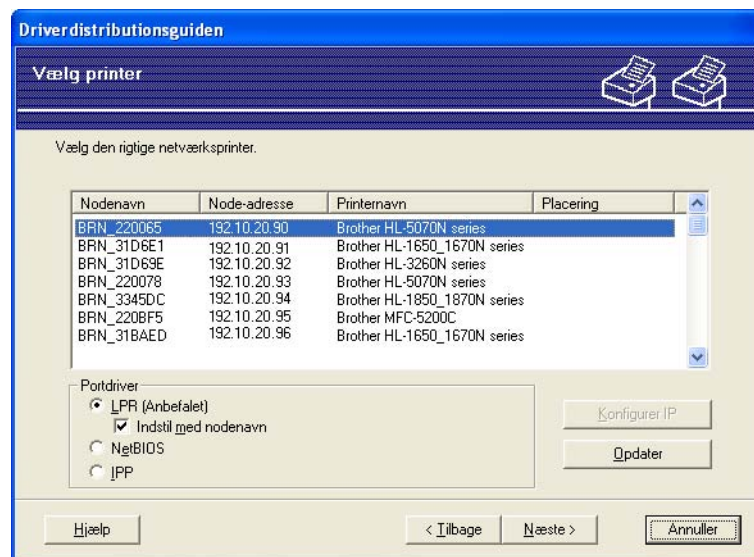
Driverdistributionsguiden

Vælg printer

Vælg den rigtige netværksprinter.

| Nodenavn | Node-adresse | Printernavn | Placering |
|---|---|---|---|
| BRN_220065 | 192.10.20.90 | Brother HL-5070N series | |
| BRN_31D6E1 | 192.10.20.91 | Brother HL-1650_1670N series | |
| BRN_31D69E | 192.10.20.92 | Brother HL-3260N series | |
| BRN_220078 | 192.10.20.93 | Brother HL-5070N series | |
| BRN_3345DC | 192.10.20.94 | Brother HL-1850_1870N series | |
| BRN_220BF5 | 192.10.20.95 | Brother MFC-5200C | |
| BRN_31BAED | 192.10.20.96 | Brother HL-1650_1670N series | |

Portdriver
LPR (Anbefalet)
Indstil med nodenavn
NetBIOS
IPP

Konfigurer IP

Opdater

Hjælp

< Tilbage

Næste >

Annuller